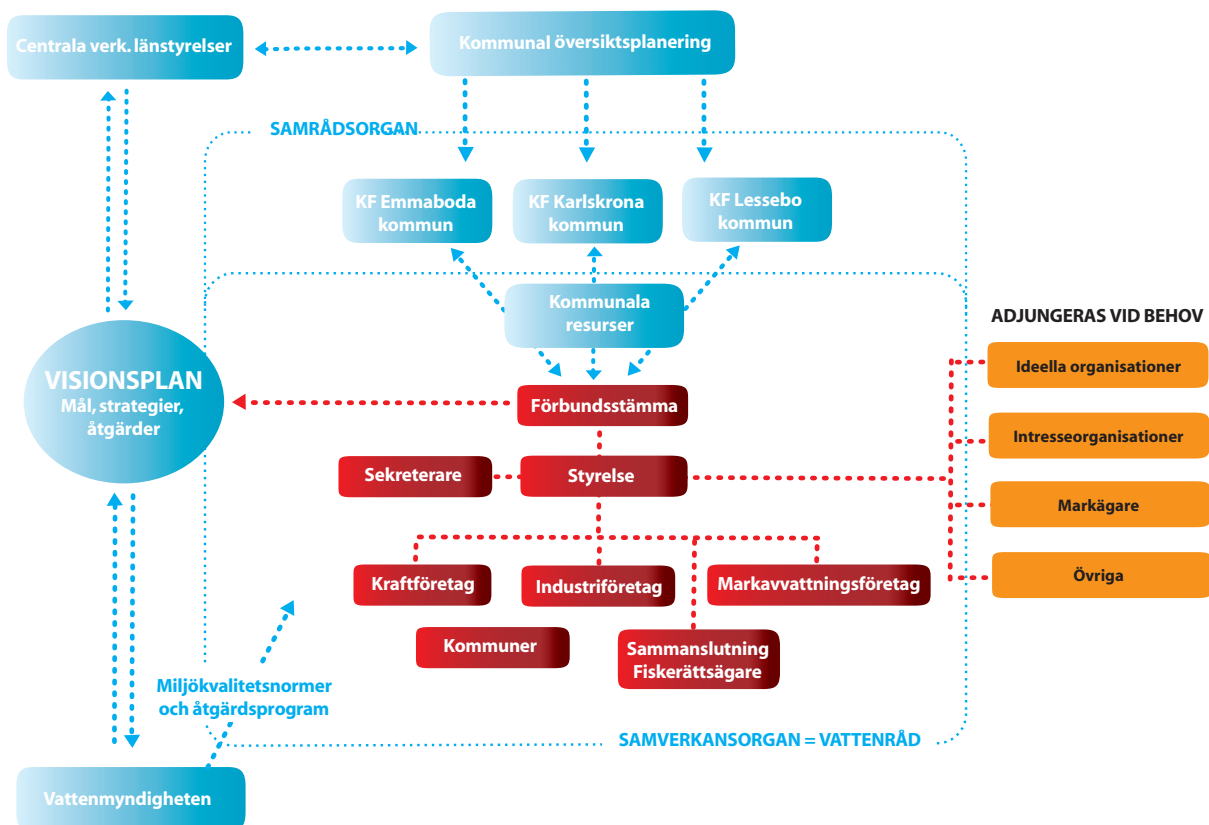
Centrala verk. länstyrelser

Kommunal översiktsplanering

SAMRÅDSORGAN

KF Emmaboda kommun

KF Karlskrona kommun

KF Lessebo kommun

Kommunala resurser

ADJUNGERAS VID BEHOV

Ideella organisationer

Intresseorganisationer

Markägare

Övriga

VISIONSPLAN
Mål, strategier, åtgärder

Förbundsstämma

Sekreterare

Styrelse

Kraftföretag

Industriföretag

Markavvattningsföretag

Kommuner

Sammanslutning Fiskerättsägare

Miljökvalitetsnormer och åtgärdsprogram

SAMVERKANSORGAN = VATTENRÅD

Vattenmyndigheten